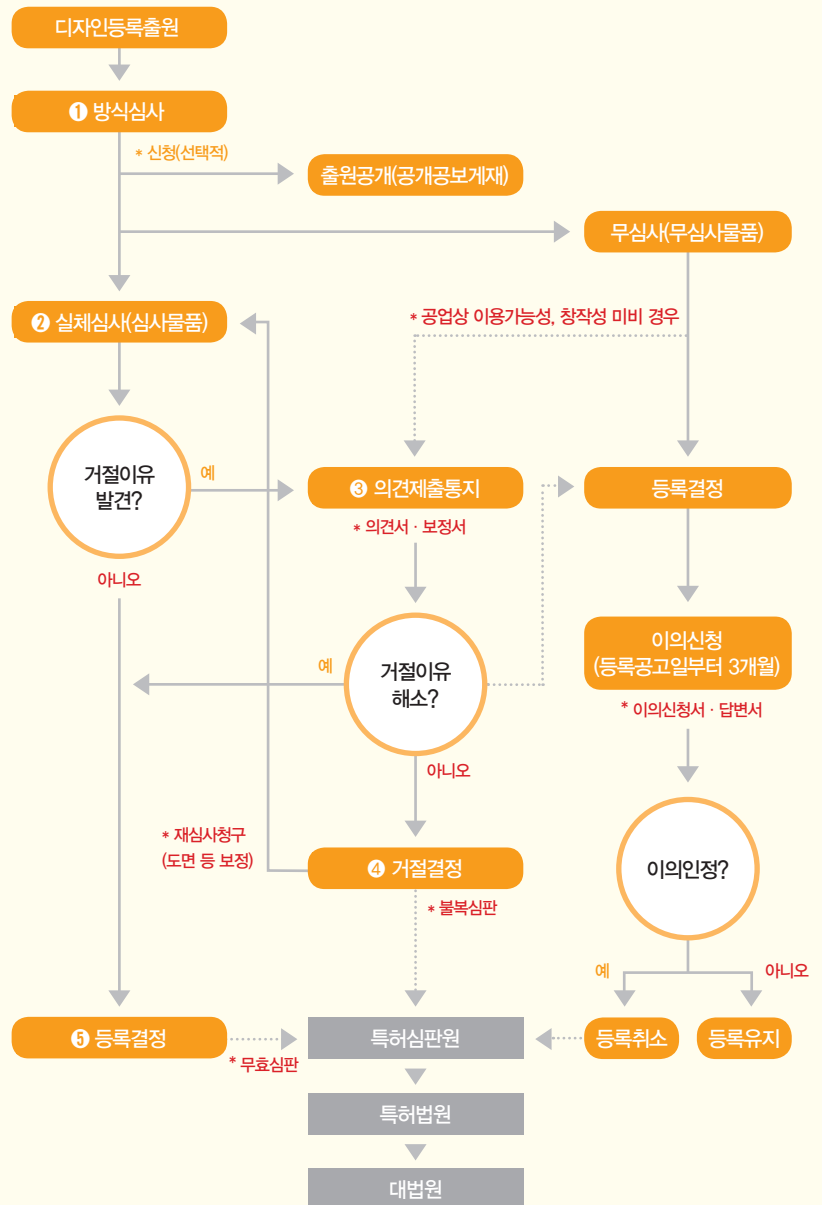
디자인등록출원

❶ 방식심사

* 신청(선택적)

출원공개(공개공보게재)

무심사(무심사물품)

❷ 실체심사(심사물품)

* 공업상 이용가능성, 창작성 미비 경우

거절이유 발견?

예

❸ 의견제출통지

등록결정

* 의견서 · 보정서

아니오

이의신청 (등록공고일부터 3개월)

* 이의신청서 · 답변서

예

거절이유 해소?

아니오

* 재심사청구 (도면 등 보정)

❹ 거절결정

이의인정?

* 불복심판

예

아니오

❺ 등록결정

특허심판원

등록취소

등록유지

* 무효심판

특허법원

대법원